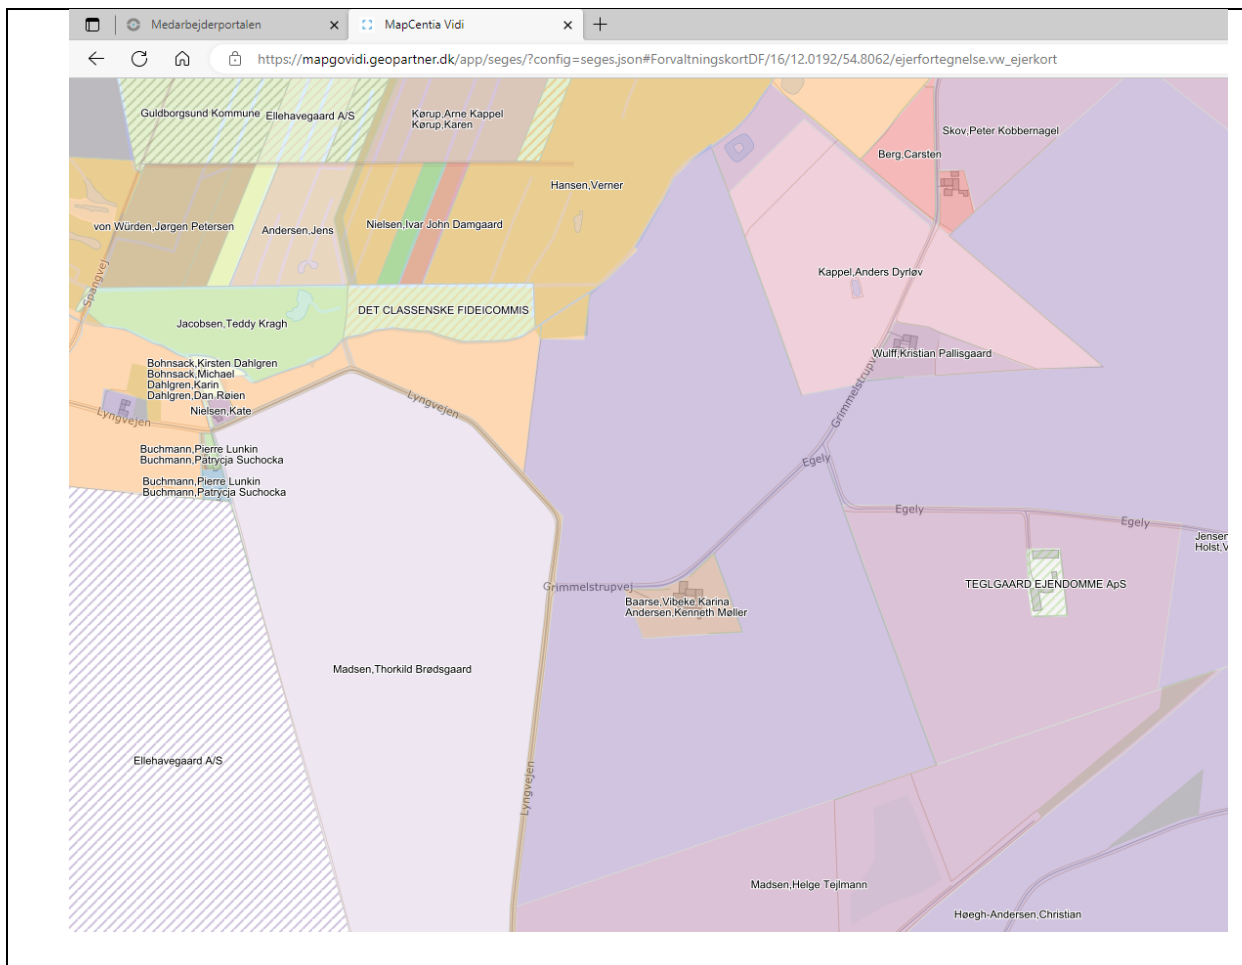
Medarbejderportalen
MapCentia Vidi
https://mapgovidi.geopartner.dk/app/seges/?config=seges.json#ForvaltningskortDF/16/12.0192/54.8062/ejerfortegnelse.vw_ejerkort

Guldborgsund Kommune
Ellehavegaard A/S
Kørup,Arne Kappel
Kørup,Karen
Skov,Peter Kobbernagel
Berg,Carsten
Hansen,Verner
von Würden,Jørgen Petersen
Andersen,Jens
Nielsen,Ivar John Damgaard
Spangvej
Kappel,Anders Dyrløv
Jacobsen,Teddy Kragh
DET CLASSENSKE FIDEICOMMIS
Wulff,Kristian Pallisgaard
Bohnsack,Kirsten Dahlgren
Bohnsack,Michael
Dahlgren,Karin
Dahlgren,Dan Røien
Nielsen,Kate
Lyngvejen
Lyngvejen
Grimmelstrupvej
Buchmann,Pierre Lunkin
Buchmann,Patrycja Suchocka
Egely
Buchmann,Pierre Lunkin
Buchmann,Patrycja Suchocka
Egely
Egely
Jensen
Holst,V
TEGLGAARD EJENDOMME ApS
Grimmelstrupvej
Baarse,Vibeke Karina
Andersen,Kenneth Møller
Madsen,Thorkild Brødsgaard
Ellehavegaard A/S
Lyngvejen
Madsen,Helge Tejlmann
Høegh-Andersen,Christian